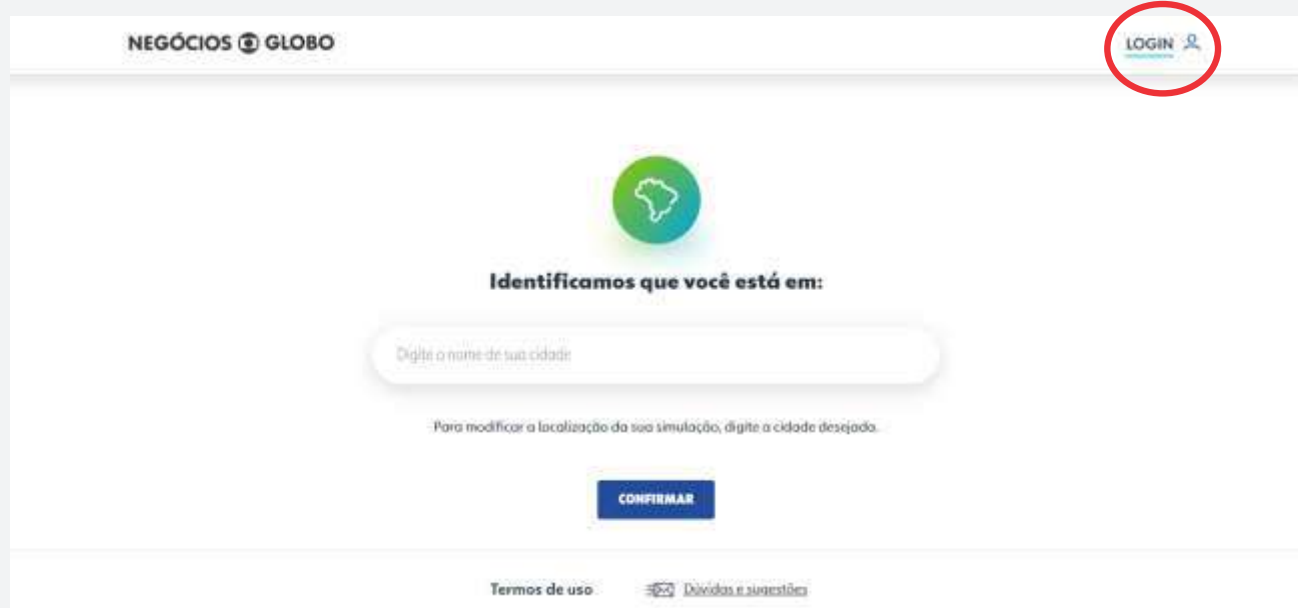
NEGÓCIOS GLOBO

LOGIN

Identificamos que você está em:

Digite o nome de sua cidade

Para modificar a localização da sua simulação, digite a cidade desejada.

CONFIRMAR

Termos de uso

Dúvidas e sugestões